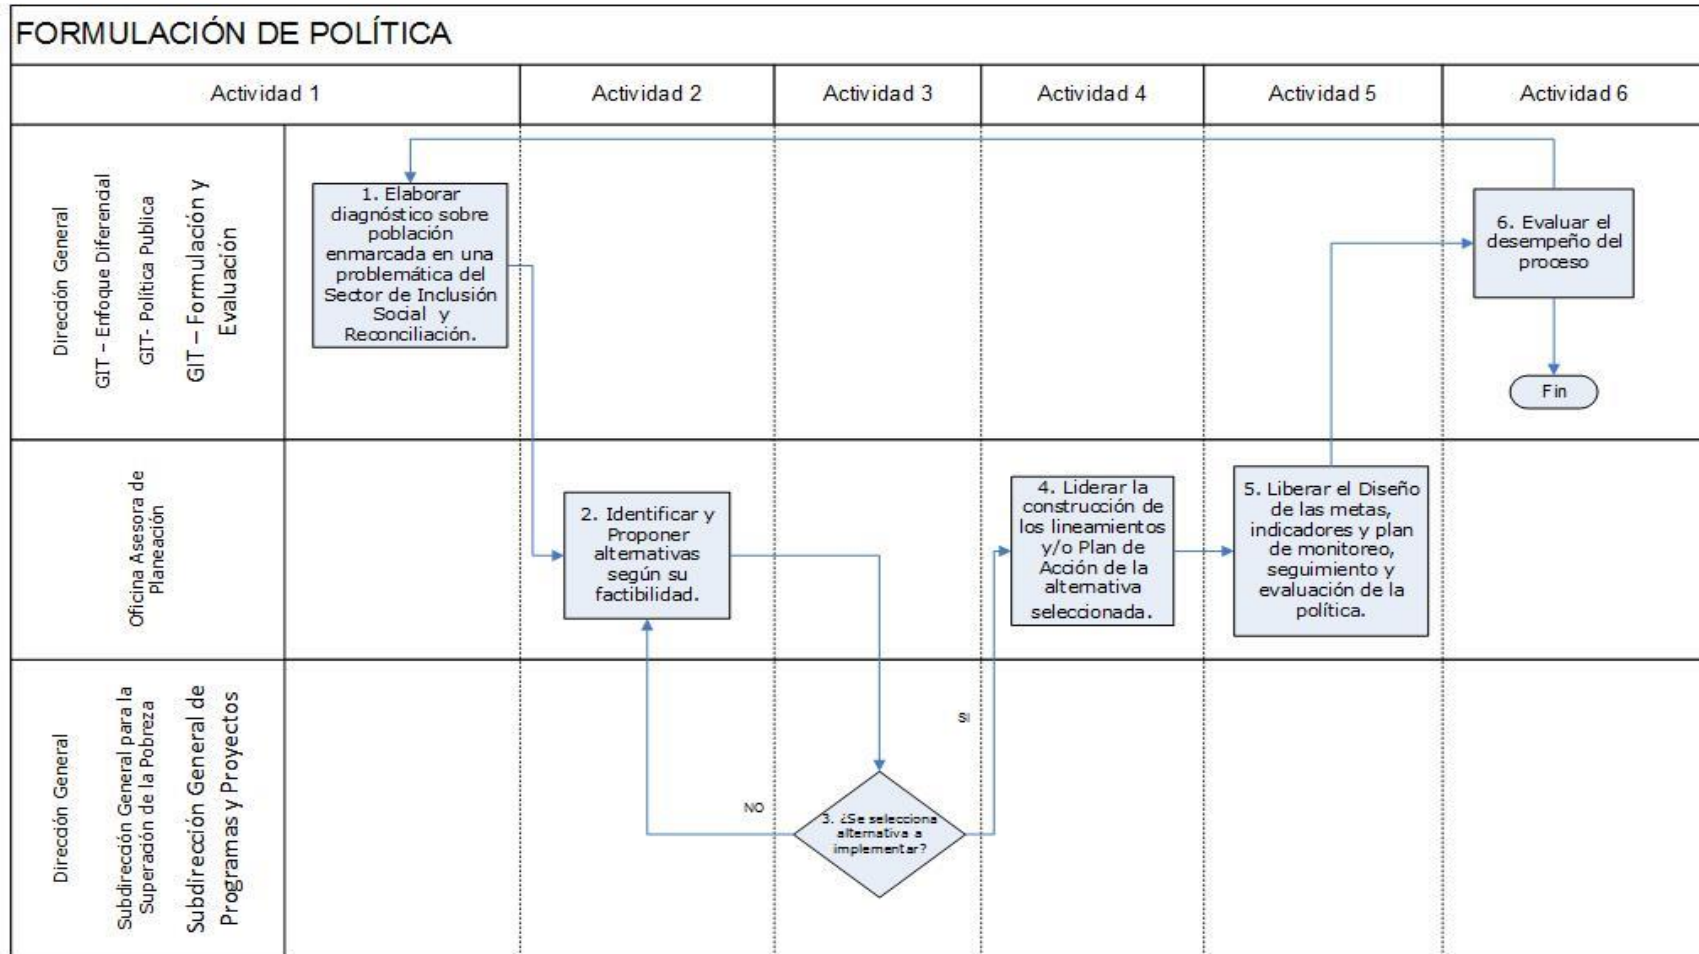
FORMULACIÓN DE POLÍTICA

| Actividad 1 | Actividad 2 | Actividad 3 | Actividad 4 | Actividad 5 | Actividad 6 |
|---|---|---|---|---|---|

Dirección General
GIT – Enfoque Diferencial
GIT- Politica Publica
GIT – Formulación y Evaluación

1. Elaborar diagnóstico sobre población enmarcada en una problemática del Sector de Inclusión Social y Reconciliación.

6. Evaluar el desempeño del proceso

Fin

Oficina Asesora de Planeación

2. Identificar y Proponer alternativas según su factibilidad.

4. Liderar la construcción de los lineamientos y/o Plan de Acción de la alternativa seleccionada.

5. Liberar el Diseño de las metas, indicadores y plan de monitoreo, seguimiento y evaluación de la política.

Dirección General
Subdirección General para la Superación de la Pobreza
Subdirección General de Programas y Proyectos

SI

NO

3. ¿Se selecciona alternativa a implementar?